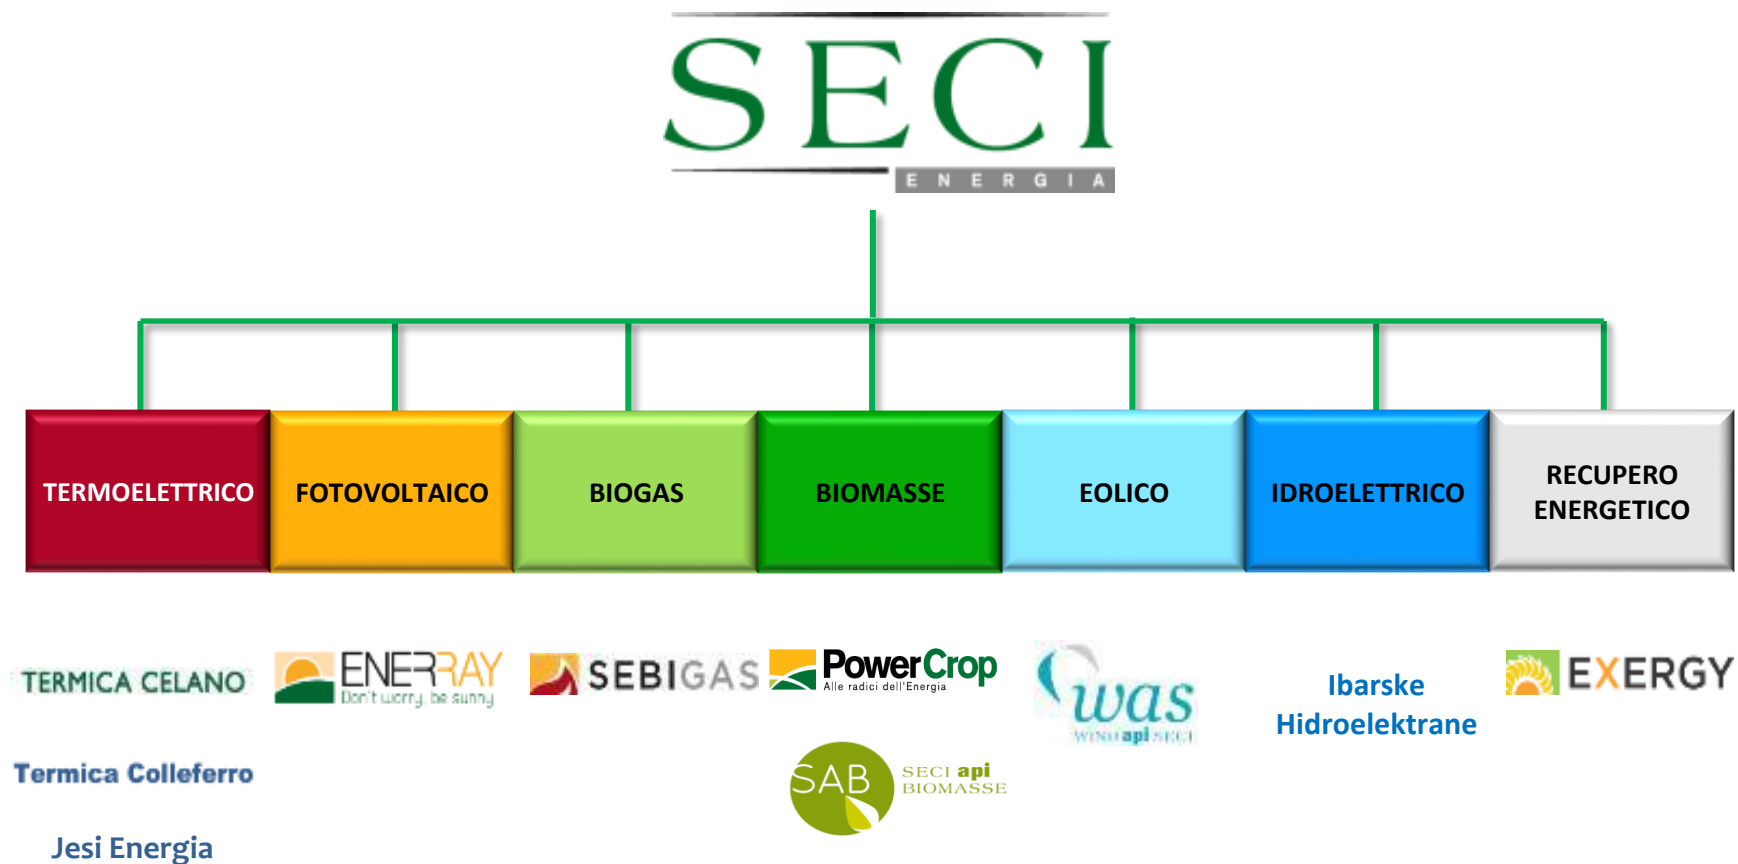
SECI
ENERGIA

TERMOELETTRICO

FOTOVOLTAICO

BIOGAS

BIOMASSE

EOLICO

IDROELETTRICO

RECUPERO ENERGETICO

TERMICA CELANO

ENERRAY
Don't worry, be sunny

SEBIGAS

PowerCrop
Alle radici dell'Energia

was
WIND api SECI

Ibarske Hidroelektrane

EXERGY

Termica Colleferro

SAB
SECI api
BIOMASSE

Jesi Energia